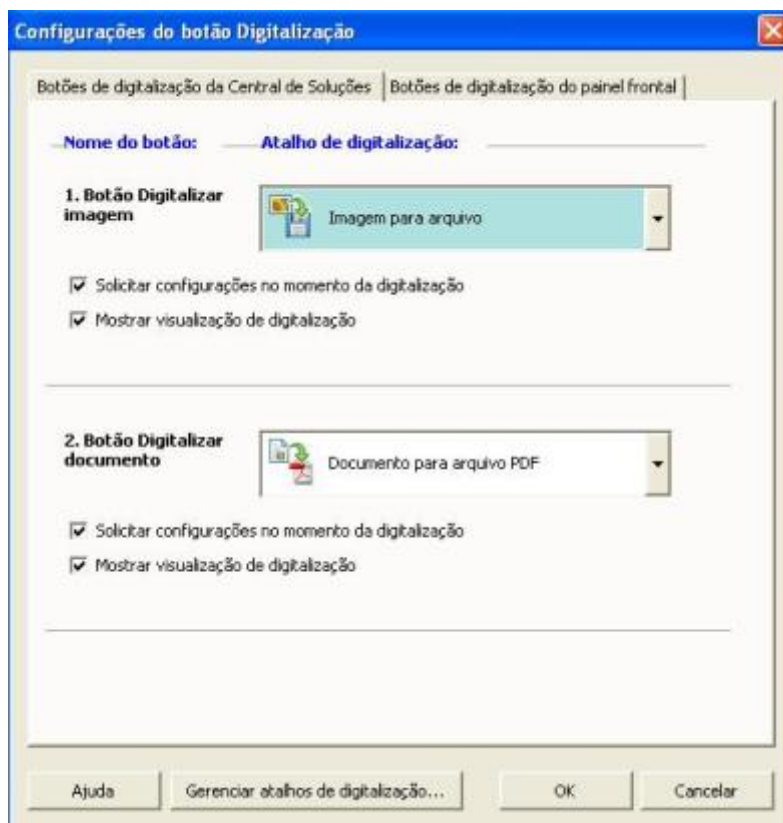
Configurações do botão Digitalização

Botões de digitalização da Central de Soluções | Botões de digitalização do painel frontal

Nome do botão: Atalho de digitalização:

1. Botão Digitalizar imagem

Imagem para arquivo

☑ Solicitar configurações no momento da digitalização
☑ Mostrar visualização de digitalização

2. Botão Digitalizar documento

Documento para arquivo PDF

☑ Solicitar configurações no momento da digitalização
☑ Mostrar visualização de digitalização

Ajuda | Gerenciar atalhos de digitalização... | OK | Cancelar